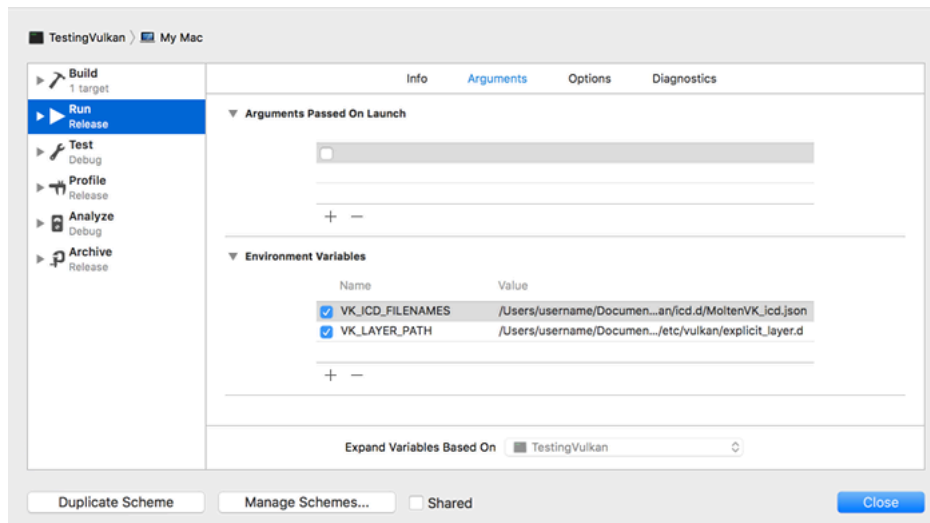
TestingVulkan 〉 My Mac

Build
1 target
Run
Release
Test
Debug
Profile
Release
Analyze
Debug
Archive
Release

Info Arguments Options Diagnostics

Arguments Passed On Launch

+ −

Environment Variables

| Name | Value |
|---|---|
| VK_ICD_FILENAMES | /Users/username/Documen...an/icd.d/MoltenVK_icd.json |
| VK_LAYER_PATH | /Users/username/Documen.../etc/vulkan/explicit_layer.d |

+ −

Expand Variables Based On TestingVulkan

Duplicate Scheme
Manage Schemes...
Shared
Close